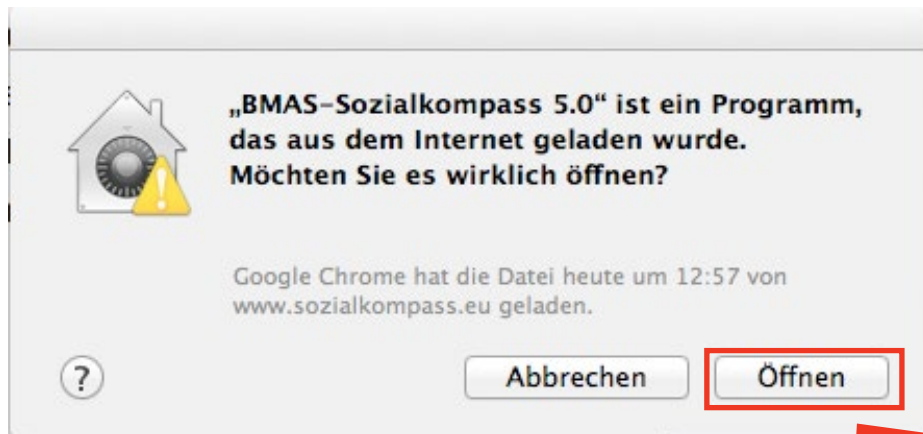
„BMAS-Sozialkompass 5.0“ ist ein Programm, das aus dem Internet geladen wurde. Möchten Sie es wirklich öffnen?

Google Chrome hat die Datei heute um 12:57 von www.sozialkompass.eu geladen.

?

Abbrechen

Öffnen